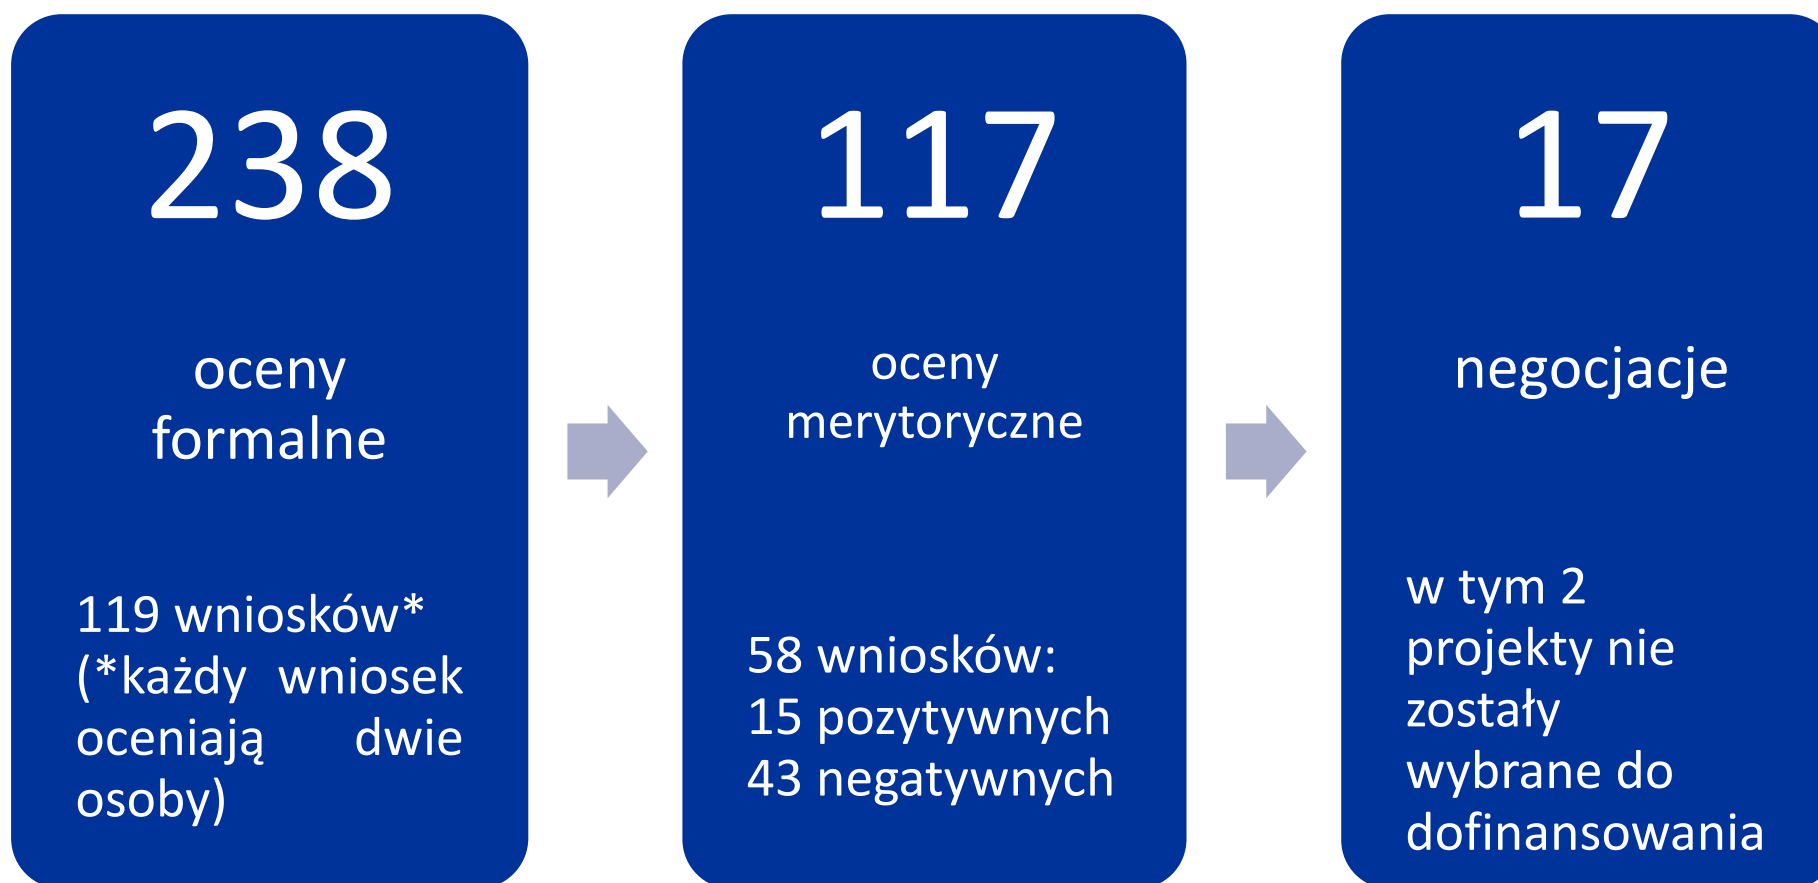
238

oceny formalne

119 wniosków* (*każdy wniosek oceniają dwie osoby)

117

oceny merytoryczne

58 wniosków:
15 pozytywnych
43 negatywnych

17

negocjacje

w tym 2 projekty nie zostały wybrane do dofinansowania